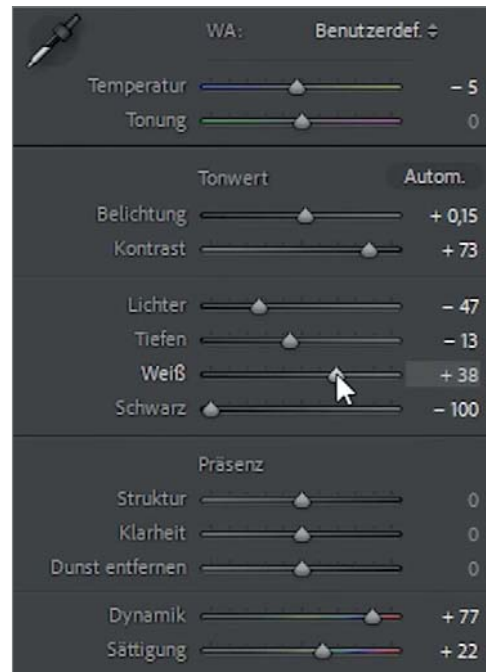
WA: Benutzerdef. ÷

Temperatur – 5
Tonung 0

Tonwert Autom.

Belichtung + 0,15
Kontrast + 73

Lichter – 47
Tiefen – 13
Weiß + 38
Schwarz – 100

Präsenz

Struktur 0
Klarheit 0
Dunst entfernen 0

Dynamik + 77
Sättigung + 22